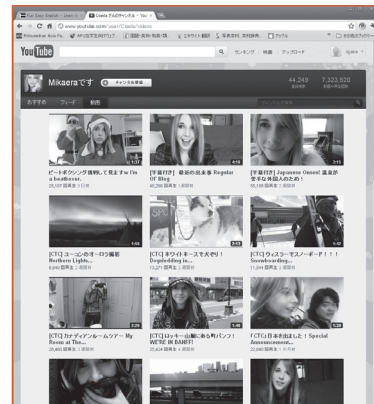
Mikaeraです
チャンネル登録
44,249
7,323,520
おすすめ
フィード
動画
YouTube
ランキング
映画
アップロード
ビートボクシング挑戦して見ますw I'm a beatboxer...
[字幕付き] 最近の出来事 Regular Of Blog
[字幕付き] Japanese Onsen! 温泉が苦手な外国人のために!
[CTC] ユーコンのオーロラ撮影 Northern Lights...
[CTC] ホワイトキーって大切! Dogsledding in...
[CTC] ウィスラーでスノーボード!!! Snowboarding...
[CTC] カナディアンルームツアー My Room at The...
[CTC] ロッキー山脈にある町バンフ! WE'RE IN BANFF!
[CTC] 日本を出ました! Special Announcement...